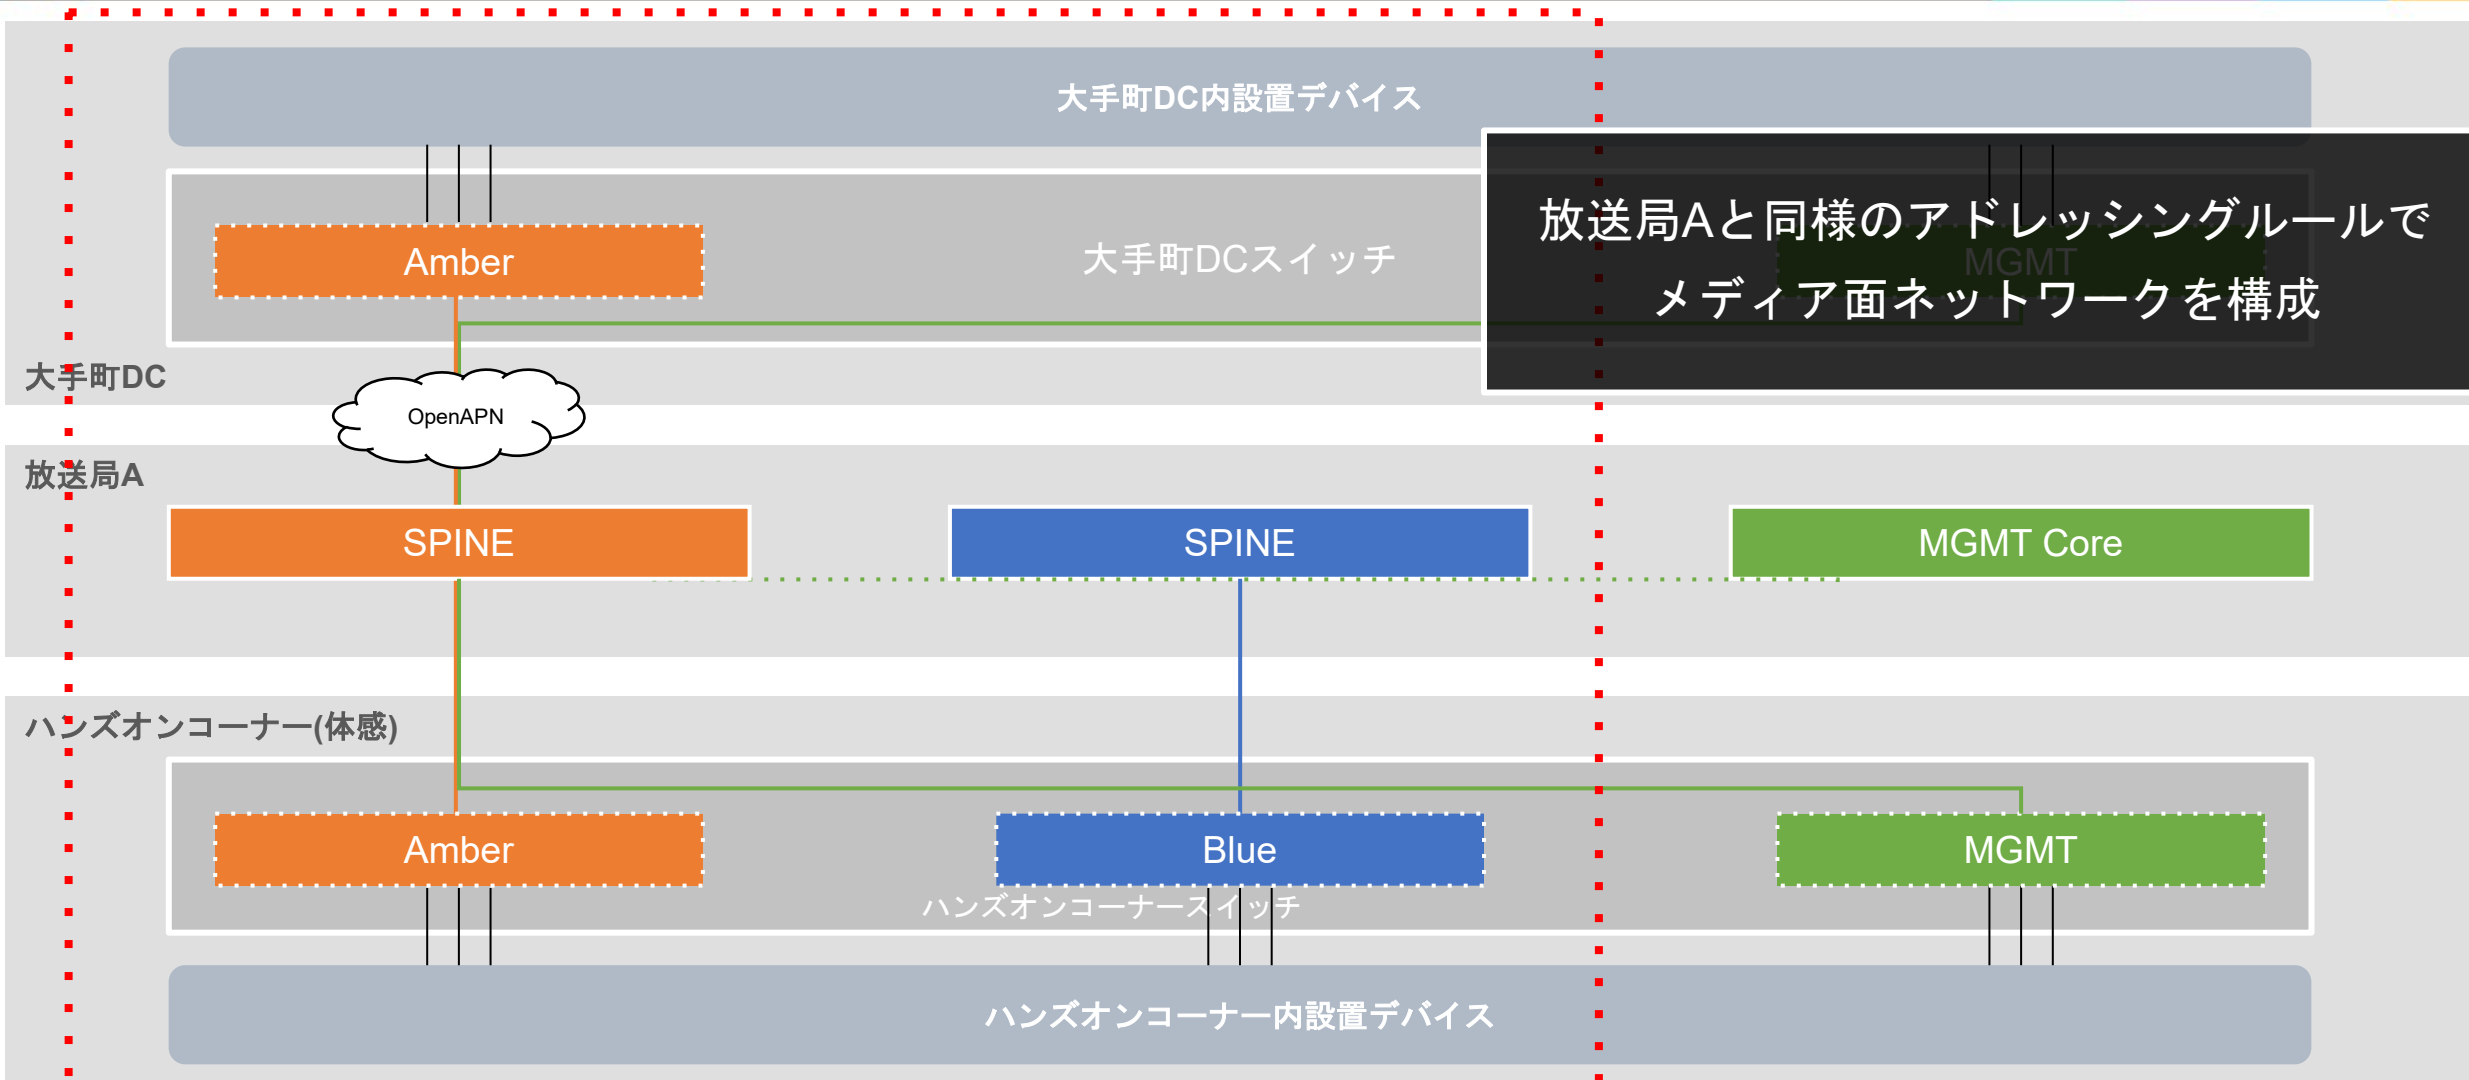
大手町DC内設置デバイス

Amber

大手町DCスイッチ

MGMT

放送局Aと同様のアドレッシングルールで
メディア面ネットワークを構成

大手町DC

OpenAPN

放送局A

SPINE

SPINE

MGMT Core

ハンズオンコーナー(体感)

Amber

Blue

MGMT

ハンズオンコーナースイッチ

ハンズオンコーナー内設置デバイス